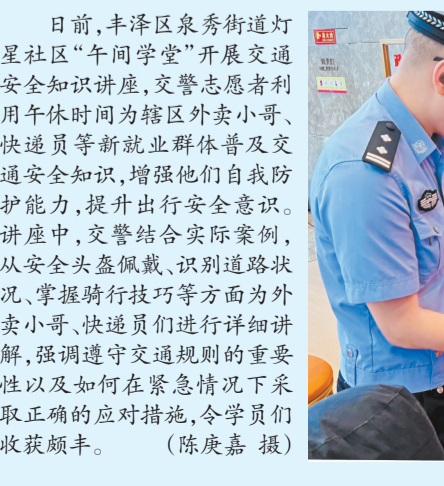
日前，丰泽区泉秀街道灯星社区“午间学堂”开展交通安全知识讲座，交警志愿者利用午休时间为辖区外卖小哥、快递员等新就业群体普及交通安全知识，增强他们自我防护能力，提升出行安全意识。讲座中，交警结合实际案例，从安全头盔佩戴、识别道路状况、掌握骑行技巧等方面为外卖小哥、快递员们进行详细讲解，强调遵守交通规则的重要性以及如何在紧急情况下采取正确的应对措施，令学员们收获颇丰。（陈庚嘉 摄）